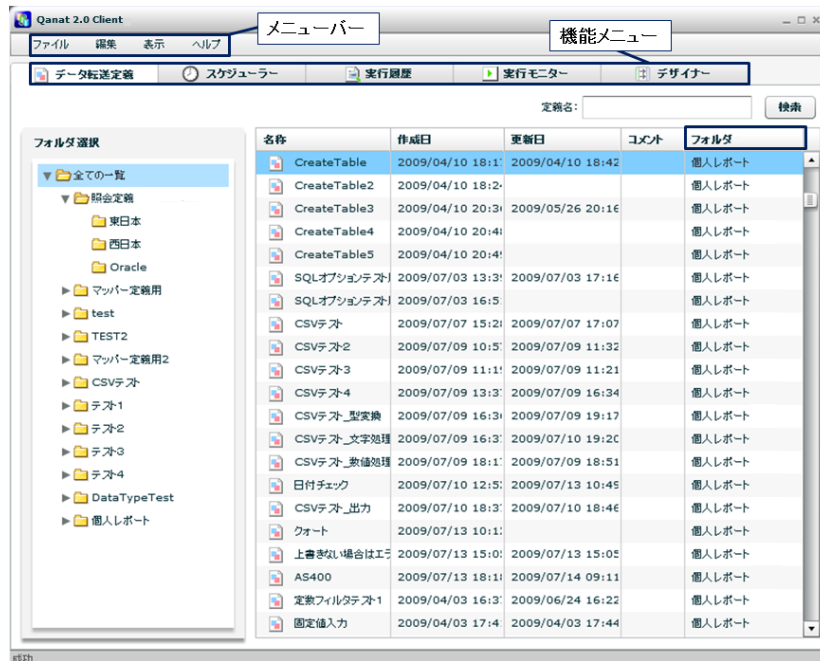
Qanat 2.0 Client

メニューバー

ファイル 編集 表示 ヘルプ

機能メニュー

データ転送定義 スケジューラー 実行履歴 実行モニター デザイナー

定義名: 検索

フォルダ選択

▼ 全ての一覧
▼ 照会定義
東日本
西日本
Oracle
▶ マッパー定義用
▶ test
▶ TEST2
▶ マッパー定義用2
▶ CSVテスト
▶ テスト1
▶ テスト2
▶ テスト3
▶ テスト4
▶ DataTypeTest
▶ 個人レポート

| 名称 | 作成日 | 更新日 | コメント | フォルダ |
|---|---|---|---|---|
| CreateTable | 2009/04/10 18:1 | 2009/04/10 18:42 | | 個人レポート |
| CreateTable2 | 2009/04/10 18:2 | | | 個人レポート |
| CreateTable3 | 2009/04/10 20:3 | 2009/05/26 20:16 | | 個人レポート |
| CreateTable4 | 2009/04/10 20:4 | | | 個人レポート |
| CreateTable5 | 2009/04/10 20:4 | | | 個人レポート |
| SQLオプションテスト | 2009/07/03 13:3 | 2009/07/03 17:16 | | 個人レポート |
| SQLオプションテスト | 2009/07/03 16:5 | | | 個人レポート |
| CSVテスト | 2009/07/07 15:2 | 2009/07/07 17:07 | | 個人レポート |
| CSVテスト2 | 2009/07/09 10:5 | 2009/07/09 11:32 | | 個人レポート |
| CSVテスト3 | 2009/07/09 11:1 | 2009/07/09 11:21 | | 個人レポート |
| CSVテスト4 | 2009/07/09 13:3 | 2009/07/09 16:34 | | 個人レポート |
| CSVテスト_型変換 | 2009/07/09 16:3 | 2009/07/09 19:17 | | 個人レポート |
| CSVテスト_文字処理 | 2009/07/09 16:3 | 2009/07/10 19:20 | | 個人レポート |
| CSVテスト_数値処理 | 2009/07/09 18:1 | 2009/07/09 18:51 | | 個人レポート |
| 日付チェック | 2009/07/10 12:5 | 2009/07/13 10:4 | | 個人レポート |
| CSVテスト_出力 | 2009/07/10 18:3 | 2009/07/10 18:46 | | 個人レポート |
| クォート | 2009/07/13 10:1 | | | 個人レポート |
| 上書きない場合はエラ | 2009/07/13 15:0 | 2009/07/13 15:05 | | 個人レポート |
| AS400 | 2009/07/13 18:1 | 2009/07/14 09:11 | | 個人レポート |
| 定数フィルタテスト1 | 2009/04/03 16:3 | 2009/06/24 16:22 | | 個人レポート |
| 固定値入力 | 2009/04/03 17:4 | 2009/04/03 17:44 | | 個人レポート |